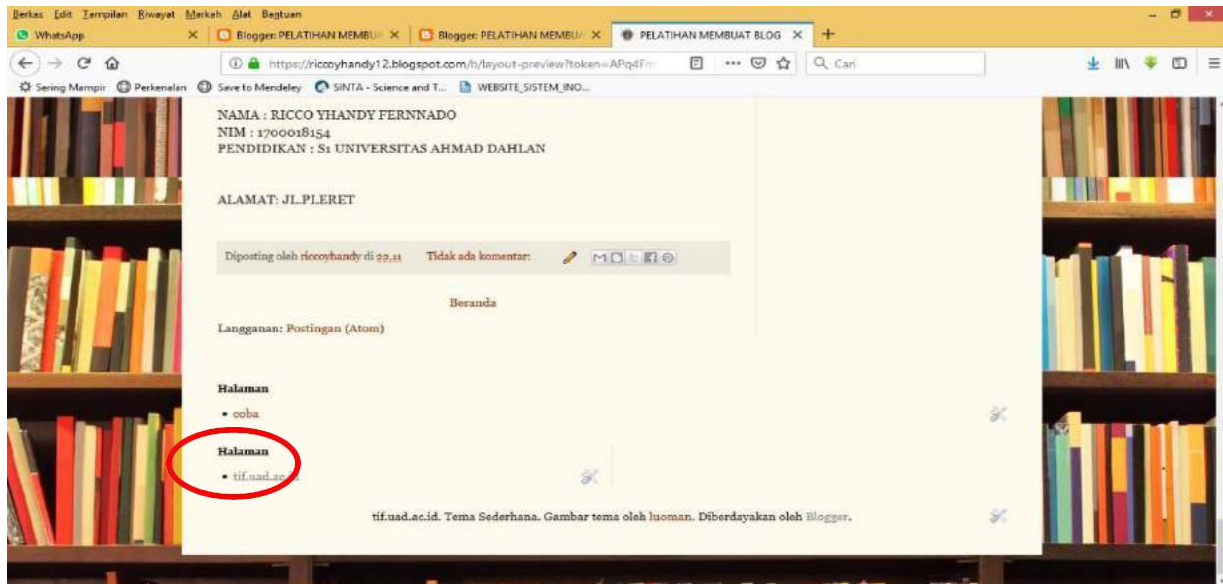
Berkas Edit Tampilan Riwayat Markah Alat Bantuan

WhatsApp ×
Blogger: PELATIHAN MEMBUAT ×
Blogger: PELATIHAN MEMBUAT ×
PELATIHAN MEMBUAT BLOG ×
+

https://riccoyhandy12.blogspot.com/b/layout-preview?token=APq4Fm
Cari

Sering Mampir Perkenalan Save to Mendeley SINTA - Science and T... WEBSITE_SISTEM_INO...

NAMA : RICCO YHANDY FERNNADO
NIM : 1700018154
PENDIDIKAN : S1 UNIVERSITAS AHMAD DAHLAN

ALAMAT: JL.PLERET

Diposting oleh riccoyhandy di 22.11 Tidak ada komentar:

Beranda

Langganan: Postingan (Atom)

Halaman
• coba

Halaman
• tif.uad.ac.id

tif.uad.ac.id. Tema Sederhana. Gambar tema oleh luoman. Diberdayakan oleh Blogger.